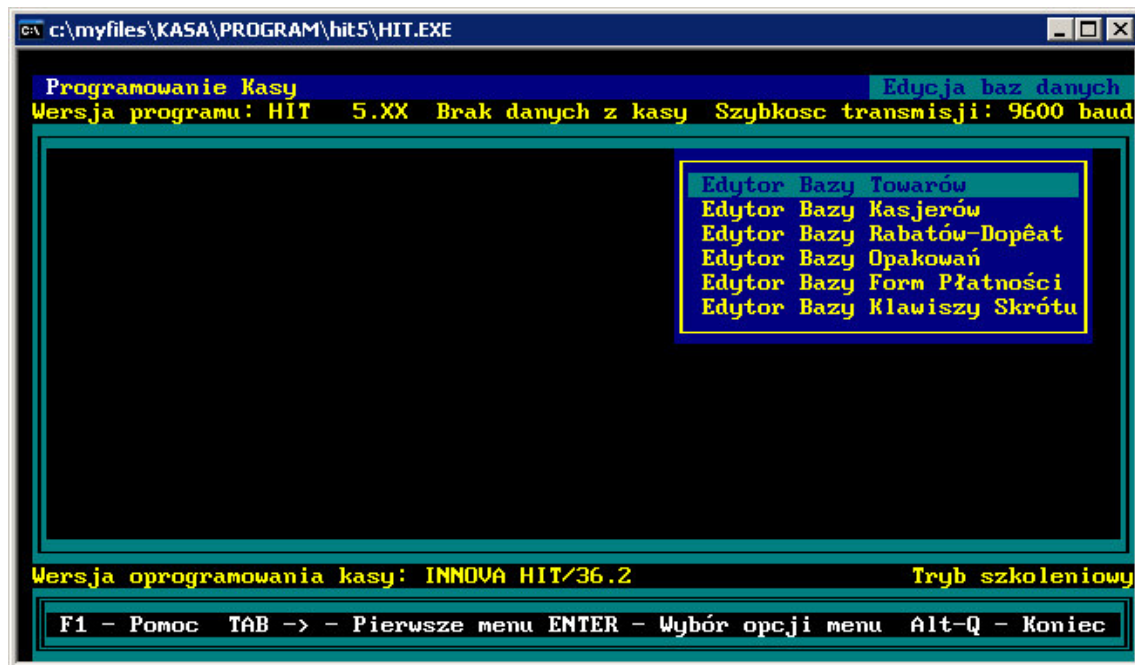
c:\myfiles\KASA\PROGRAM\hit5\HIT.EXE

Programowanie Kasy
Edycja baz danych
Wersja programu: HIT 5.XX Brak danych z kasy Szybkosc transmisji: 9600 baud

Edytor Bazy Towarów
Edytor Bazy Kasjerów
Edytor Bazy Rabatów-Dopêat
Edytor Bazy Opakowań
Edytor Bazy Form Płatności
Edytor Bazy Klawiszy Skrótu

Wersja oprogramowania kasy: INNOVA HIT/36.2
Tryb szkoleniowy

F1 - Pomoc TAB -> - Pierwsze menu ENTER - Wybór opcji menu Alt-Q - Koniec